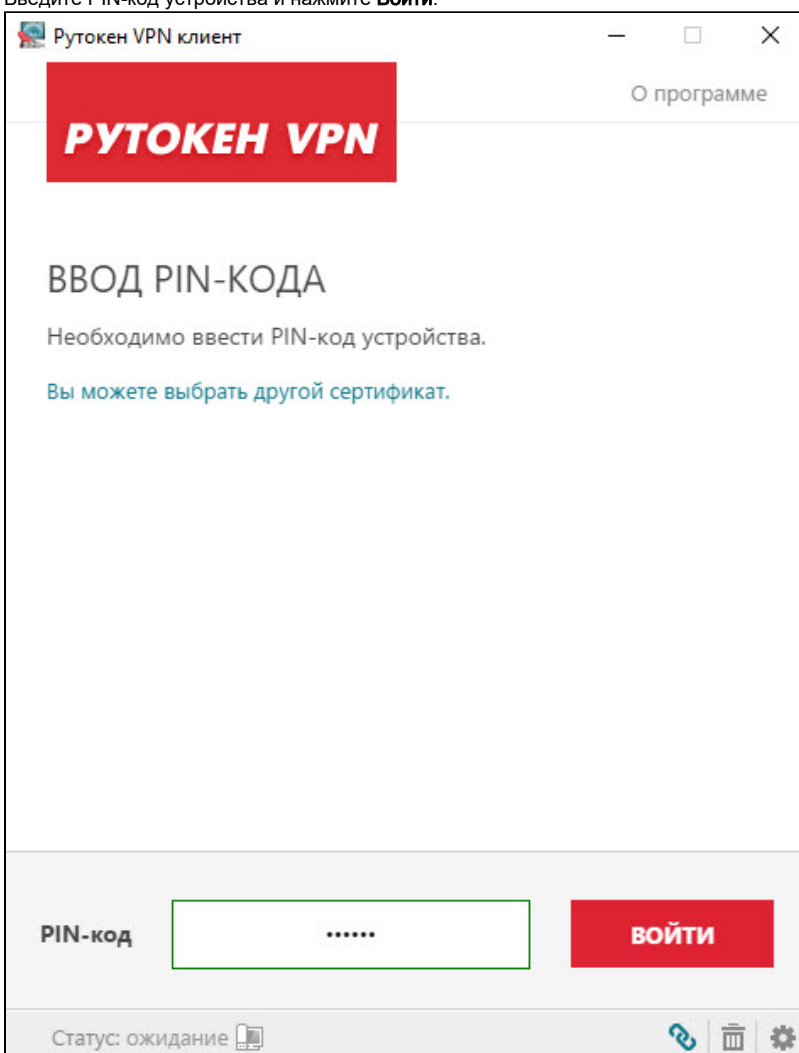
Введите PIN-код устройства и нажмите **Войти**.

Рутокен VPN клиент

РУТОКЕН VPN

О программе

ВВОД PIN-КОДА

Необходимо ввести PIN-код устройства.

Вы можете выбрать другой сертификат.

PIN-код ••••••

ВОЙТИ

Статус: ожидание